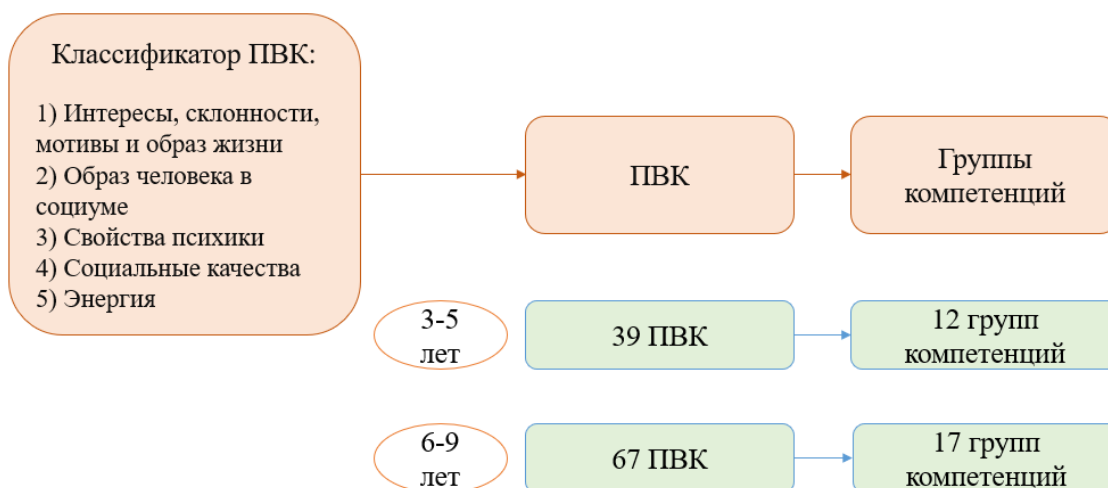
Классификатор ПВК:

1) Интересы, склонности, мотивы и образ жизни
2) Образ человека в социуме
3) Свойства психики
4) Социальные качества
5) Энергия

ПВК

Группы компетенций

3-5 лет

39 ПВК

12 групп компетенций

6-9 лет

67 ПВК

17 групп компетенций